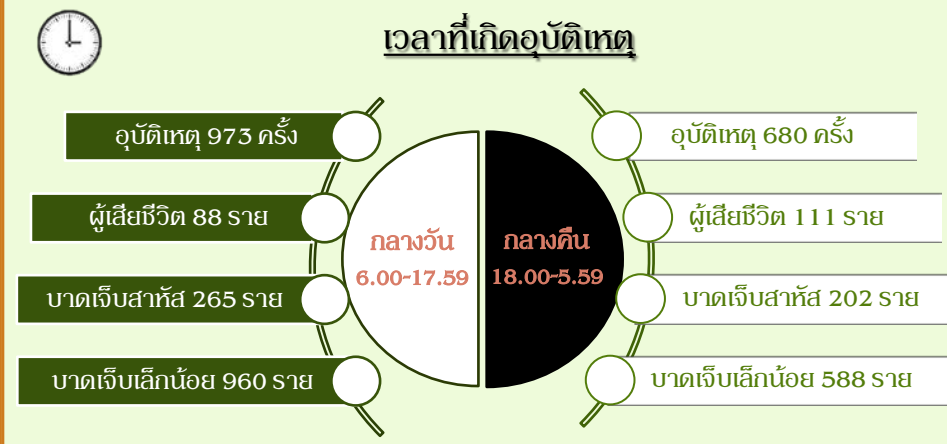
เวลาที่เกิดอุบัติเหตุ

อุบัติเหตุ 973 ครั้ง

ผู้เสียชีวิต 88 ราย

บาดเจ็บสาหัส 265 ราย

บาดเจ็บเล็กน้อย 960 ราย

กลางวัน
6.00-17.59

กลางคืน
18.00-5.59

อุบัติเหตุ 680 ครั้ง

ผู้เสียชีวิต 111 ราย

บาดเจ็บสาหัส 202 ราย

บาดเจ็บเล็กน้อย 588 ราย